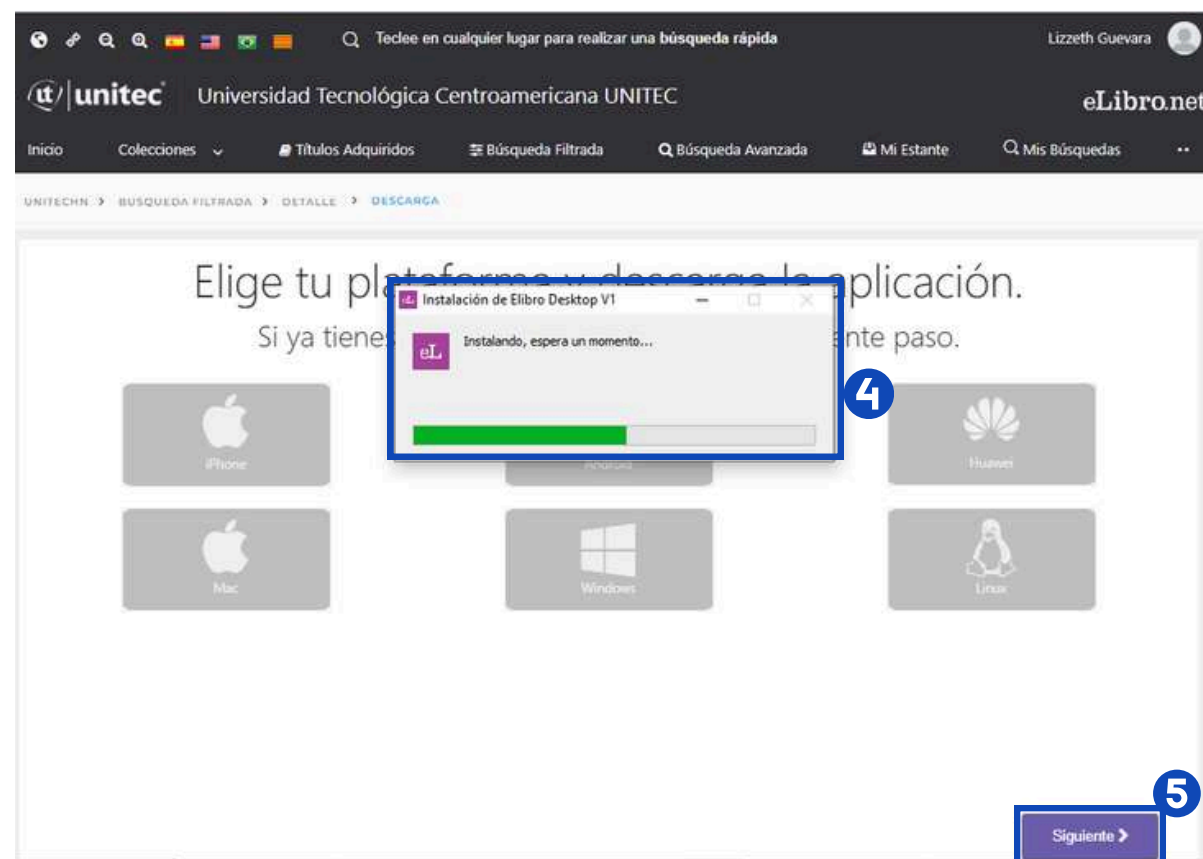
Teclee en cualquier lugar para realizar una búsqueda rápida

Lizzeth Guevara

ut | unitec Universidad Tecnológica Centroamericana UNITEC

eLibro.net

Inicio Colecciones Títulos Adquiridos Búsqueda Filtrada Búsqueda Avanzada Mi Estante Mis Búsquedas

UNITECHN > BUSQUEDA FILTRADA > DETALLE > DESCARGA

Elige tu pla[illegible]plicación.

Si ya tienes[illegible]nte paso.

Instalación de Elibro Desktop V1

eL

Instalando, espera un momento...

4

iPhone

Android

Huawei

Mac

Windows

Linux

5

Siguiente >